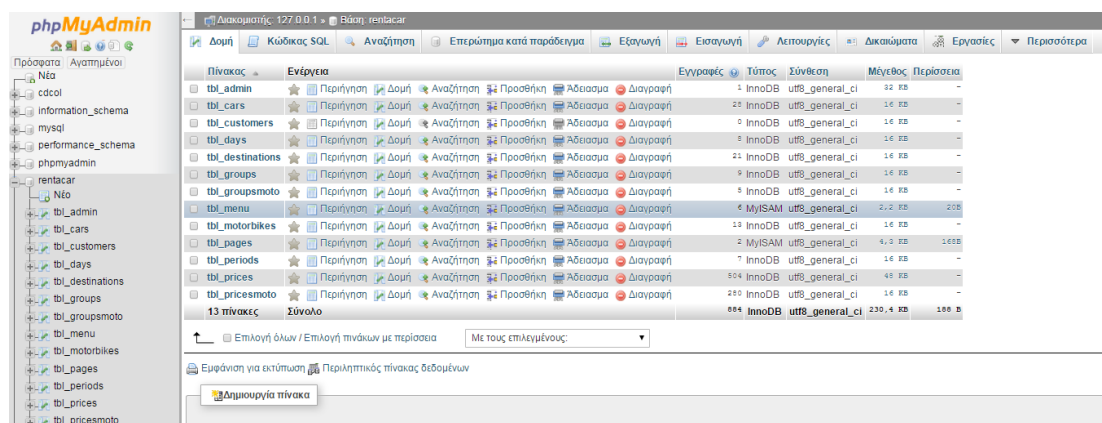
phpMyAdmin

Πρόσφατα Αγαπημένοι

Νέα
cdcol
information_schema
mysql
performance_schema
phpmyadmin
rentacar
Νέο
tbl_admin
tbl_cars
tbl_customers
tbl_days
tbl_destinations
tbl_groups
tbl_groupsmoto
tbl_menu
tbl_motorbikes
tbl_pages
tbl_periods
tbl_prices
tbl_pricesmoto

Διακομιστής: 127.0.0.1 » Βάση: rentacar

Δομή | Κώδικας SQL | Αναζήτηση | Επερώτημα κατά παράδειγμα | Εξαγωγή | Εισαγωγή | Λειτουργίες | Δικαιώματα | Εργασίες | Περισσότερα

| Πίνακας | Ενέργεια | Εγγραφές | Τύπος | Σύνθεση | Μέγεθος | Περίσσεια |
|---|---|---|---|---|---|---|
| tbl_admin | Περιήγηση Δομή Αναζήτηση Προσθήκη Άδειασμα Διαγραφή | 1 | InnoDB | utf8_general_ci | 32 KB | - |
| tbl_cars | Περιήγηση Δομή Αναζήτηση Προσθήκη Άδειασμα Διαγραφή | 28 | InnoDB | utf8_general_ci | 16 KB | - |
| tbl_customers | Περιήγηση Δομή Αναζήτηση Προσθήκη Άδειασμα Διαγραφή | 0 | InnoDB | utf8_general_ci | 16 KB | - |
| tbl_days | Περιήγηση Δομή Αναζήτηση Προσθήκη Άδειασμα Διαγραφή | 8 | InnoDB | utf8_general_ci | 16 KB | - |
| tbl_destinations | Περιήγηση Δομή Αναζήτηση Προσθήκη Άδειασμα Διαγραφή | 21 | InnoDB | utf8_general_ci | 16 KB | - |
| tbl_groups | Περιήγηση Δομή Αναζήτηση Προσθήκη Άδειασμα Διαγραφή | 9 | InnoDB | utf8_general_ci | 16 KB | - |
| tbl_groupsmoto | Περιήγηση Δομή Αναζήτηση Προσθήκη Άδειασμα Διαγραφή | 5 | InnoDB | utf8_general_ci | 16 KB | - |
| tbl_menu | Περιήγηση Δομή Αναζήτηση Προσθήκη Άδειασμα Διαγραφή | 6 | MyISAM | utf8_general_ci | 2,2 KB | 20B |
| tbl_motorbikes | Περιήγηση Δομή Αναζήτηση Προσθήκη Άδειασμα Διαγραφή | 18 | InnoDB | utf8_general_ci | 16 KB | - |
| tbl_pages | Περιήγηση Δομή Αναζήτηση Προσθήκη Άδειασμα Διαγραφή | 2 | MyISAM | utf8_general_ci | 4,3 KB | 168B |
| tbl_periods | Περιήγηση Δομή Αναζήτηση Προσθήκη Άδειασμα Διαγραφή | 7 | InnoDB | utf8_general_ci | 16 KB | - |
| tbl_prices | Περιήγηση Δομή Αναζήτηση Προσθήκη Άδειασμα Διαγραφή | 504 | InnoDB | utf8_general_ci | 48 KB | - |
| tbl_pricesmoto | Περιήγηση Δομή Αναζήτηση Προσθήκη Άδειασμα Διαγραφή | 280 | InnoDB | utf8_general_ci | 16 KB | - |
| 13 πίνακες | Σύνολο | 884 | InnoDB | utf8_general_ci | 230,4 KB | 188 B |

Επιλογή όλων / Επιλογή πινάκων με περίσσεια    Με τους επιλεγμένους:

Εμφάνιση για εκτύπωση  Περιληπτικός πίνακας δεδομένων

Δημιουργία πίνακα